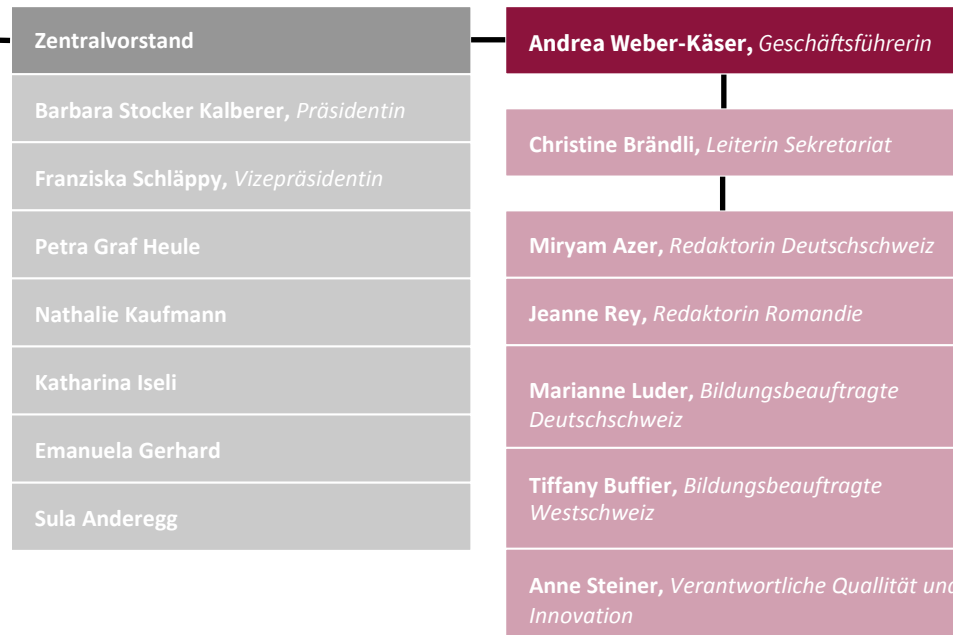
Zentralvorstand

Barbara Stocker Kalberer, *Präsidentin*

Franziska Schläppy, *Vizepräsidentin*

Petra Graf Heule

Nathalie Kaufmann

Katharina Iseli

Emanuela Gerhard

Sula Anderegg

Andrea Weber-Käser, *Geschäftsführerin*

Christine Brändli, *Leiterin Sekretariat*

Miryam Azer, *Redaktorin Deutschschweiz*

Jeanne Rey, *Redaktorin Romandie*

Marianne Luder, *Bildungsbeauftragte Deutschschweiz*

Tiffany Buffier, *Bildungsbeauftragte Westschweiz*

Anne Steiner, *Verantwortliche Quallität un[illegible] Innovation*